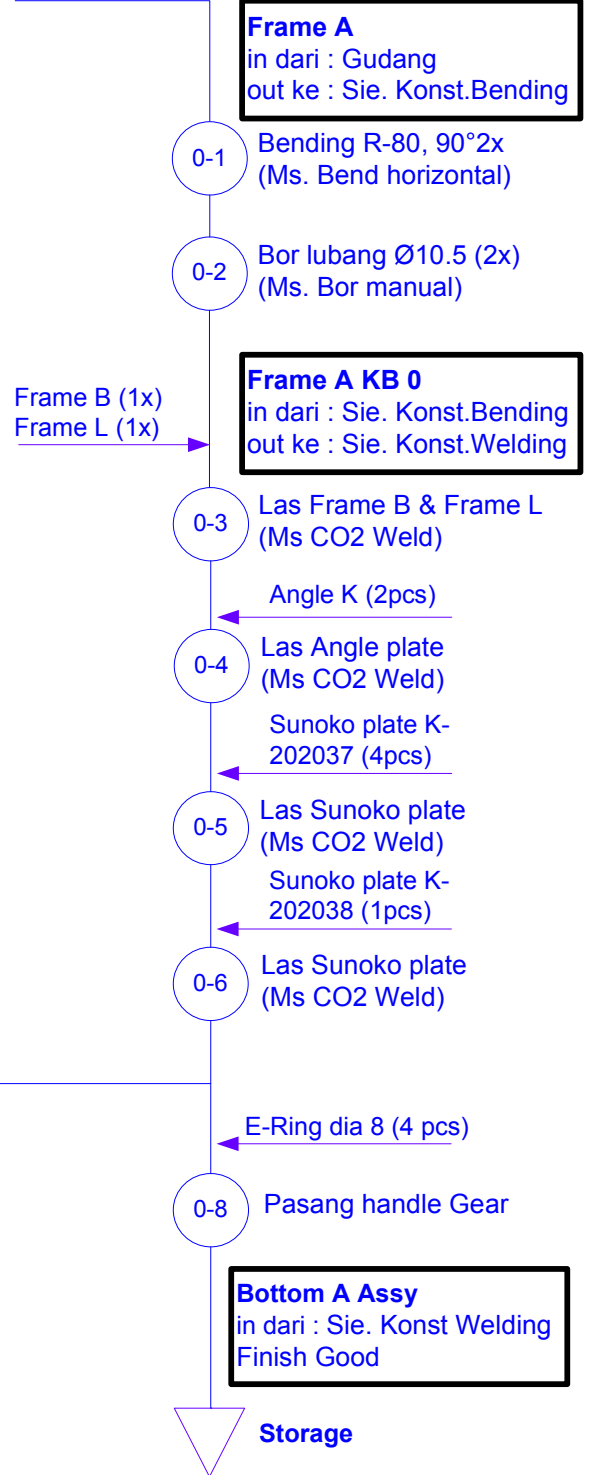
Frame A
in dari : Gudang
out ke : Sie. Konst.Bending

0-1
Bending R-80, 90°2x
(Ms. Bend horizontal)

0-2
Bor lubang Ø10.5 (2x)
(Ms. Bor manual)

Frame B (1x)
Frame L (1x)

Frame A KB 0
in dari : Sie. Konst.Bending
out ke : Sie. Konst.Welding

0-3
Las Frame B & Frame L
(Ms CO2 Weld)

Angle K (2pcs)

0-4
Las Angle plate
(Ms CO2 Weld)

Sunoko plate K-202037 (4pcs)

0-5
Las Sunoko plate
(Ms CO2 Weld)

Sunoko plate K-202038 (1pcs)

0-6
Las Sunoko plate
(Ms CO2 Weld)

E-Ring dia 8 (4 pcs)

0-8
Pasang handle Gear

Bottom A Assy
in dari : Sie. Konst Welding
Finish Good

Storage